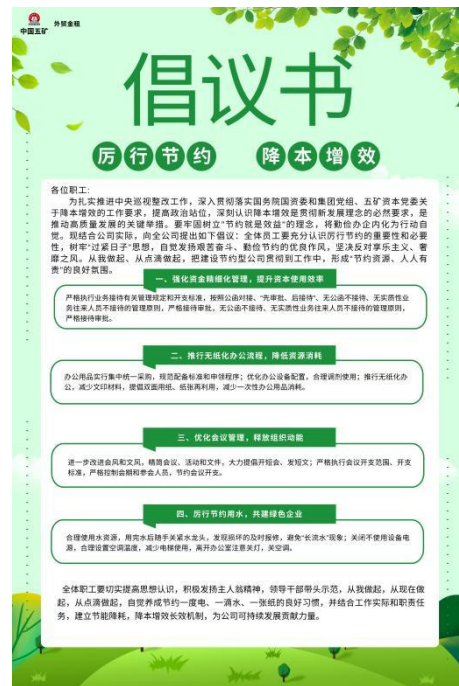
中国五矿 外贸金融

倡议书

厉行节约 降本增效

各位职工：

为扎实推进中央巡视整改工作，深入贯彻落实国务院国资委和集团党组、五矿资本党委关于降本增效的工作要求，提高政治站位，深刻认识降本增效是贯彻新发展理念的必然要求，是推动高质量发展的关键举措。要牢固树立"节约就是效益"的理念，将勤俭办企内化为行动自觉。现结合公司实际，向全公司提出如下倡议：全体员工要充分认识厉行节约的重要性和必要性，树牢"过紧日子"思想，自觉发扬艰苦奋斗、勤俭节约的优良作风。坚决反对享乐主义、奢靡之风。从我做起、从点滴做起，把建设节约型公司贯彻到工作中，形成"节约资源、人人有责"的良好氛围。

一、强化资金精细化管理，提升资本使用效率

严格执行业务接待有关管理规定和开支标准，按照公函对接、"先审批、后接待"、无公函不接待、无实质性业务往来人员不接待的管理原则，严格接待审批，无公函不接待、无实质性业务往来人员不接待的管理原则，严格接待审批。

二、推行无纸化办公流程，降低资源消耗

办公用品实行集中统一采购，规范配备标准和申领程序；优化办公设备配置，合理调剂使用；推行无纸化办公，减少文印材料，提倡双面用纸、纸张再利用，减少一次性办公用品消耗。

三、优化会议管理，释放组织动能

进一步改进会风和文风，精简会议、活动和文件，大力提倡开短会、发短文；严格执行会议开支范围、开支标准，严格控制会期和参会人员，节约会议开支。

四、厉行节约用水，共建绿色企业

合理使用水资源，用完水后随手关紧水龙头，发现损坏的及时报修，避免"长流水"现象；关闭不使用设备电源，合理设置空调温度，减少电梯使用，离开办公室注意关灯，关空调。

全体职工要切实提高思想认识，积极发扬主人翁精神，领导干部带头示范，从我做起，从现在做起，从点滴做起。自觉养成节约一度电、一滴水、一张纸的良好习惯，并结合工作实际和职责任务，建立节能降耗，降本增效长效机制，为公司可持续发展贡献力量。